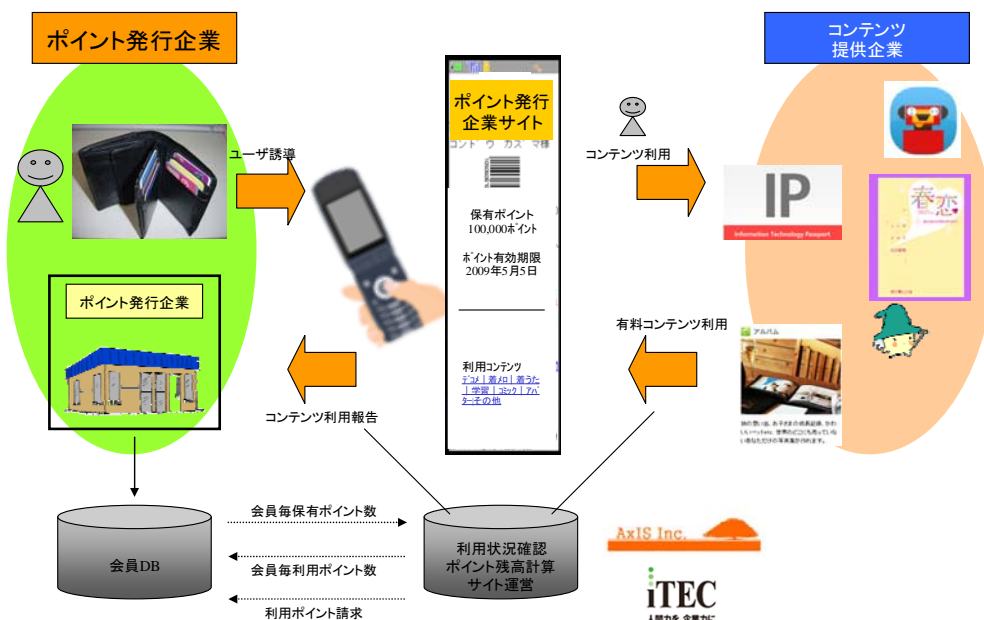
ポイント発行企業

コンテンツ
提供企業

ポイント発行
企業サイト

コント ウ カス マ様

保有ポイント
100,000ポイント

ポイント有効期限
2009年5月5日

利用コンテンツ
デコメ | 着メロ | 着うた | 学習 | コミック | アバター その他

ユーザ誘導

コンテンツ利用

IP
Information Technology Passport

春恋

ポイント発行企業

有料コンテンツ利用

アルバム

コンテンツ利用報告

会員毎保有ポイント数

会員DB

会員毎利用ポイント数

利用ポイント請求

利用状況確認
ポイント残高計算
サイト運営

AxIS Inc.

iTEC